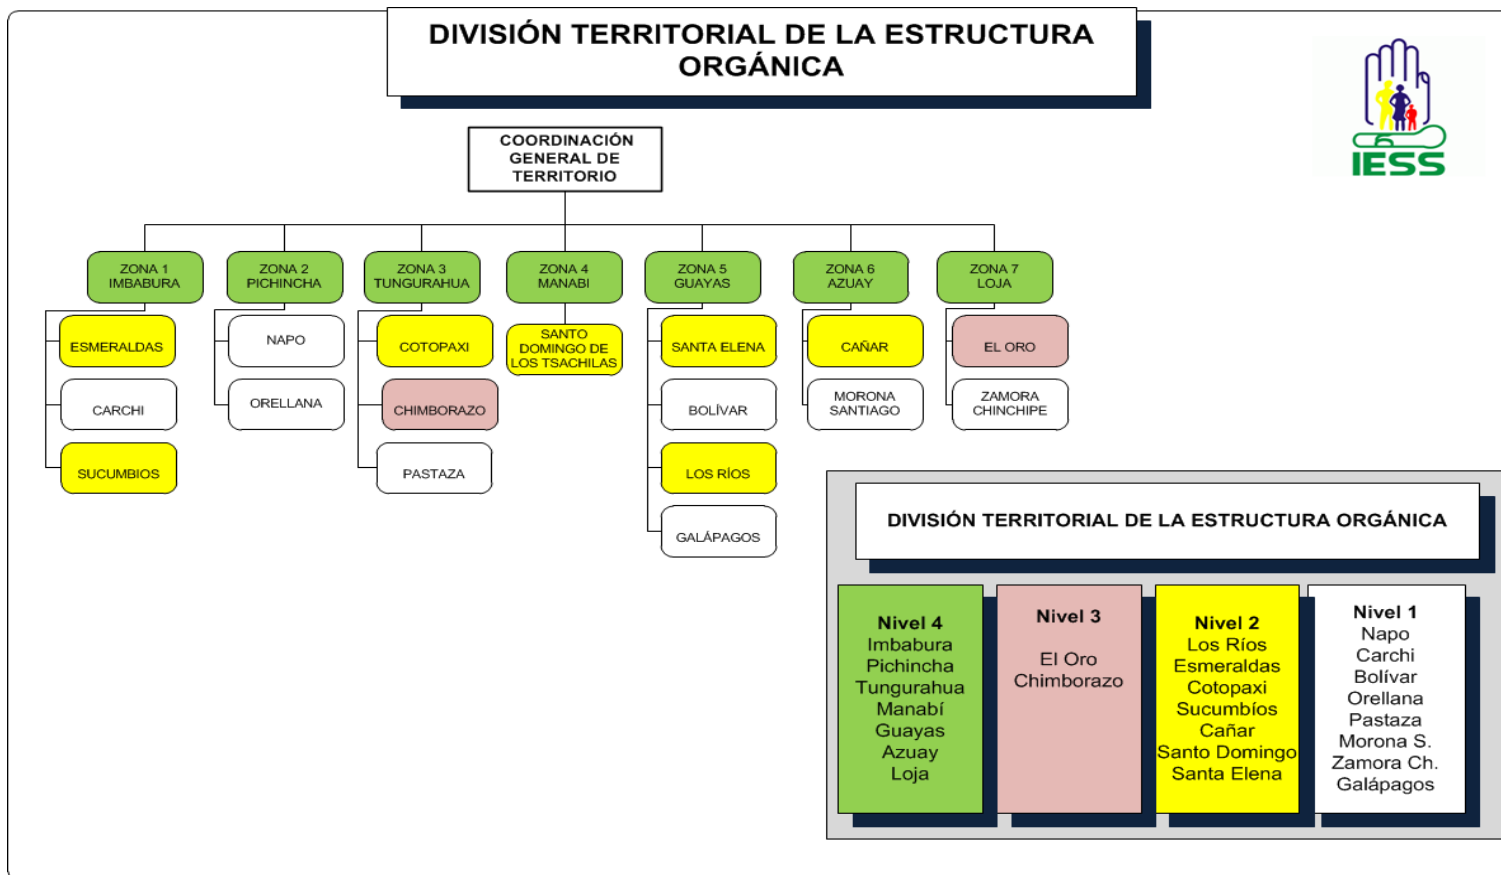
DIVISIÓN TERRITORIAL DE LA ESTRUCTURA ORGÁNICA

IESS

COORDINACIÓN GENERAL DE TERRITORIO

ZONA 1 IMBABURA
ESMERALDAS
CARCHI
SUCUMBIOS

ZONA 2 PICHINCHA
NAPO
ORELLANA

ZONA 3 TUNGURAHUA
COTOPAXI
CHIMBORAZO
PASTAZA

ZONA 4 MANABI
SANTO DOMINGO DE LOS TSACHILAS

ZONA 5 GUAYAS
SANTA ELENA
BOLÍVAR
LOS RÍOS
GALÁPAGOS

ZONA 6 AZUAY
CAÑAR
MORONA SANTIAGO

ZONA 7 LOJA
EL ORO
ZAMORA CHINCHIPE

DIVISIÓN TERRITORIAL DE LA ESTRUCTURA ORGÁNICA

| Nivel 4 | Nivel 3 | Nivel 2 | Nivel 1 |
|---|---|---|---|
| Imbabura | El Oro | Los Ríos | Napo |
| Pichincha | Chimborazo | Esmeraldas | Carchi |
| Tungurahua | | Cotopaxi | Bolívar |
| Manabí | | Sucumbíos | Orellana |
| Guayas | | Cañar | Pastaza |
| Azuay | | Santo Domingo | Morona S. |
| Loja | | Santa Elena | Zamora Ch. |
| | | | Galápagos |